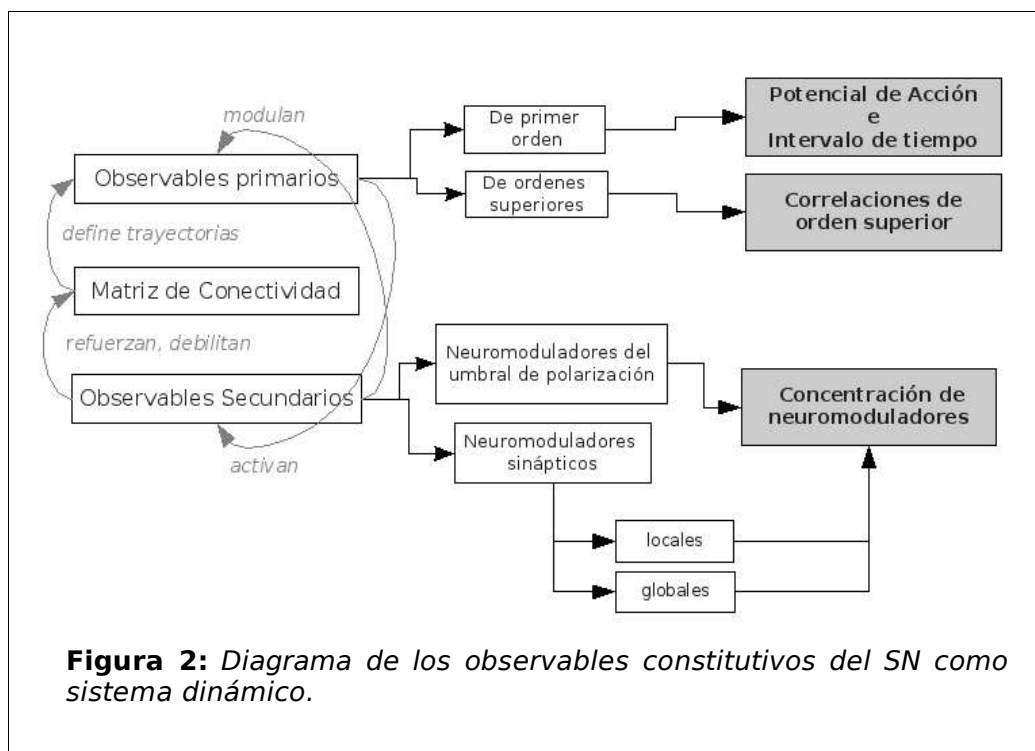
modulan

Observables primarios

define trayectorias

Matriz de Conectividad

refuerzan, debilitan

Observables Secundarios

activan

De primer orden

De ordenes superiores

Potencial de Acción e Intervalo de tiempo

Correlaciones de orden superior

Neuromoduladores del umbral de polarización

Neuromoduladores sinápticos

Concentración de neuromoduladores

locales

globales

**Figura 2:** *Diagrama de los observables constitutivos del SN como sistema dinámico.*